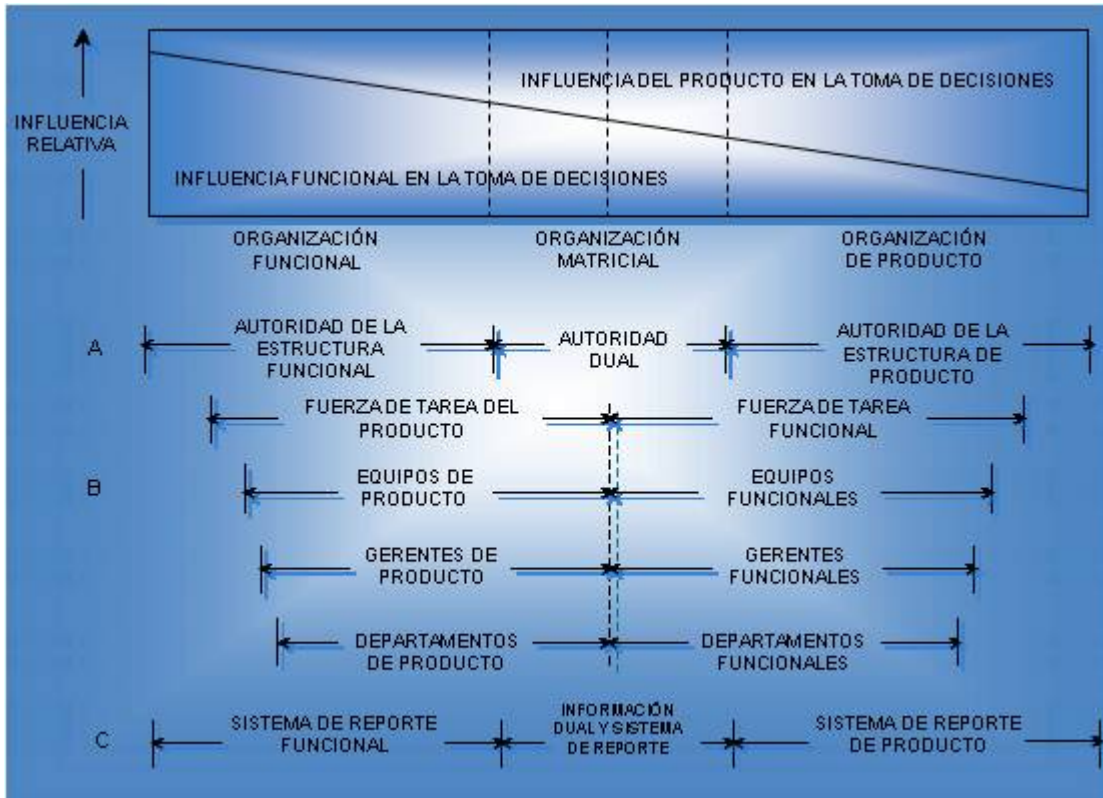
INFLUENCIA RELATIVA

INFLUENCIA DEL PRODUCTO EN LA TOMA DE DECISIONES

INFLUENCIA FUNCIONAL EN LA TOMA DE DECISIONES

ORGANIZACIÓN FUNCIONAL

ORGANIZACIÓN MATRICIAL

ORGANIZACIÓN DE PRODUCTO

A

AUTORIDAD DE LA ESTRUCTURA FUNCIONAL

AUTORIDAD DUAL

AUTORIDAD DE LA ESTRUCTURA DE PRODUCTO

FUERZA DE TAREA DEL PRODUCTO

FUERZA DE TAREA FUNCIONAL

B

EQUIPOS DE PRODUCTO

EQUIPOS FUNCIONALES

GERENTES DE PRODUCTO

GERENTES FUNCIONALES

DEPARTAMENTOS DE PRODUCTO

DEPARTAMENTOS FUNCIONALES

C

SISTEMA DE REPORTE FUNCIONAL

INFORMACIÓN DUAL Y SISTEMA DE REPORTE

SISTEMA DE REPORTE DE PRODUCTO